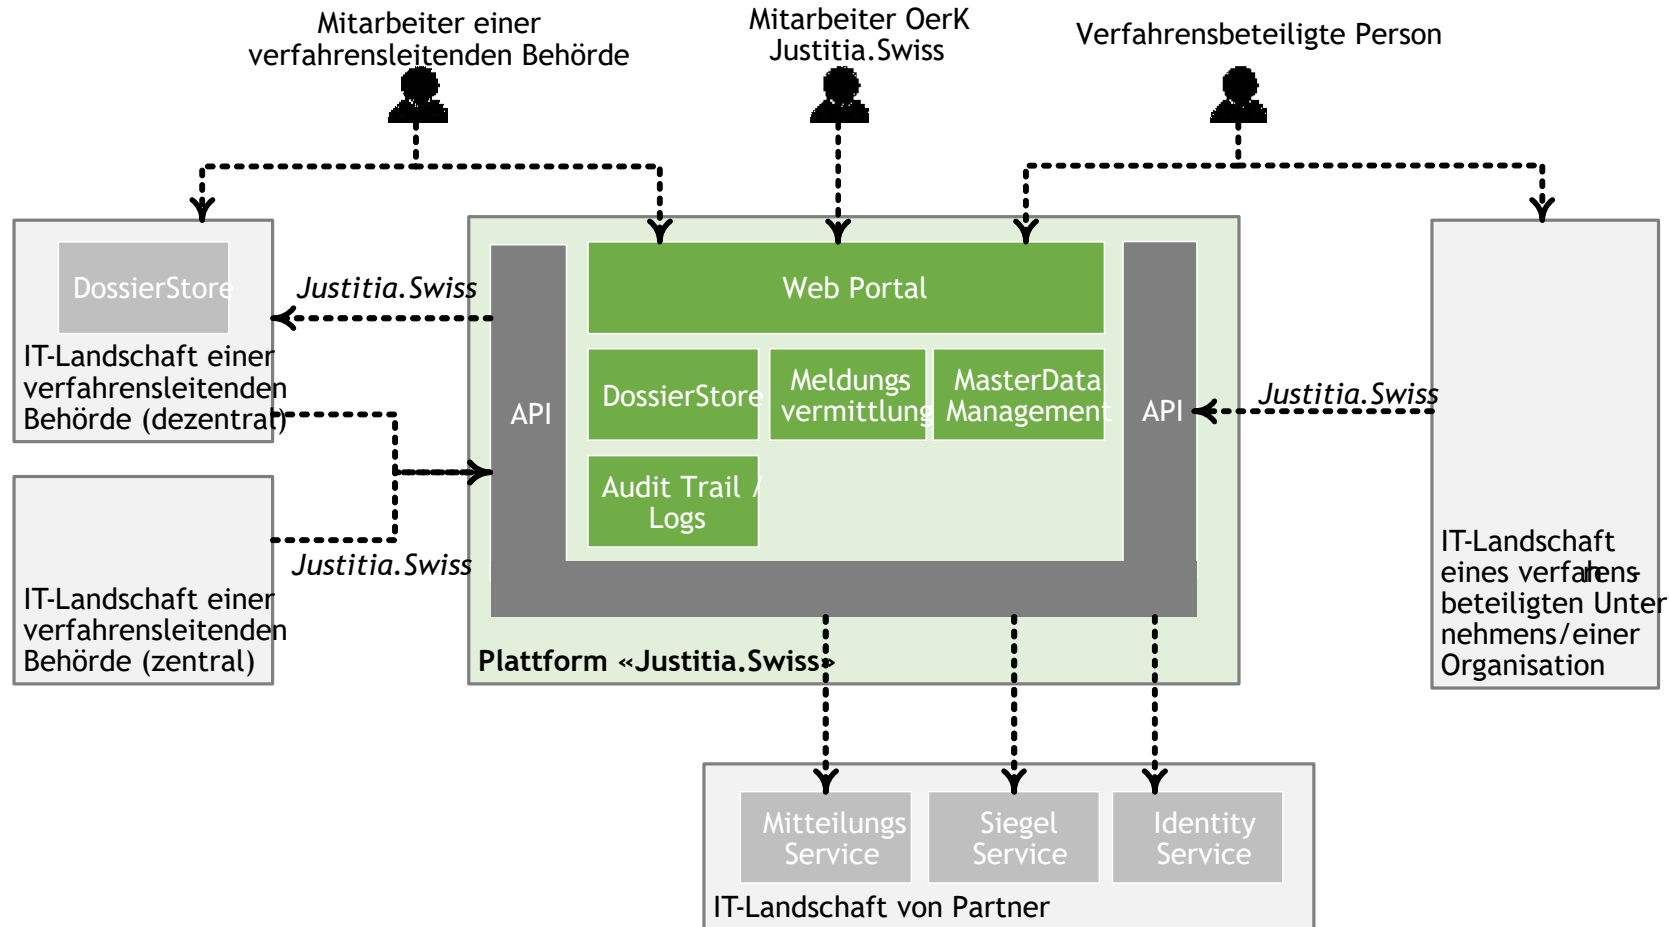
Mitarbeiter einer verfahrensleitenden Behörde

Mitarbeiter OerK Justitia.Swiss

Verfahrensbeteiligte Person

DossierStore

IT-Landschaft einer verfahrensleitenden Behörde (dezentral)

Justitia.Swiss

Web Portal

API

DossierStore

Meldungs vermittlung

MasterData Management

API

Justitia.Swiss

Audit Trail / Logs

Justitia.Swiss

IT-Landschaft einer verfahrensleitenden Behörde (zentral)

Plattform «Justitia.Swiss»

IT-Landschaft eines verfahrens-beteiligten Unternehmens/einer Organisation

Mitteilungs Service

Siegel Service

Identity Service

IT-Landschaft von Partner